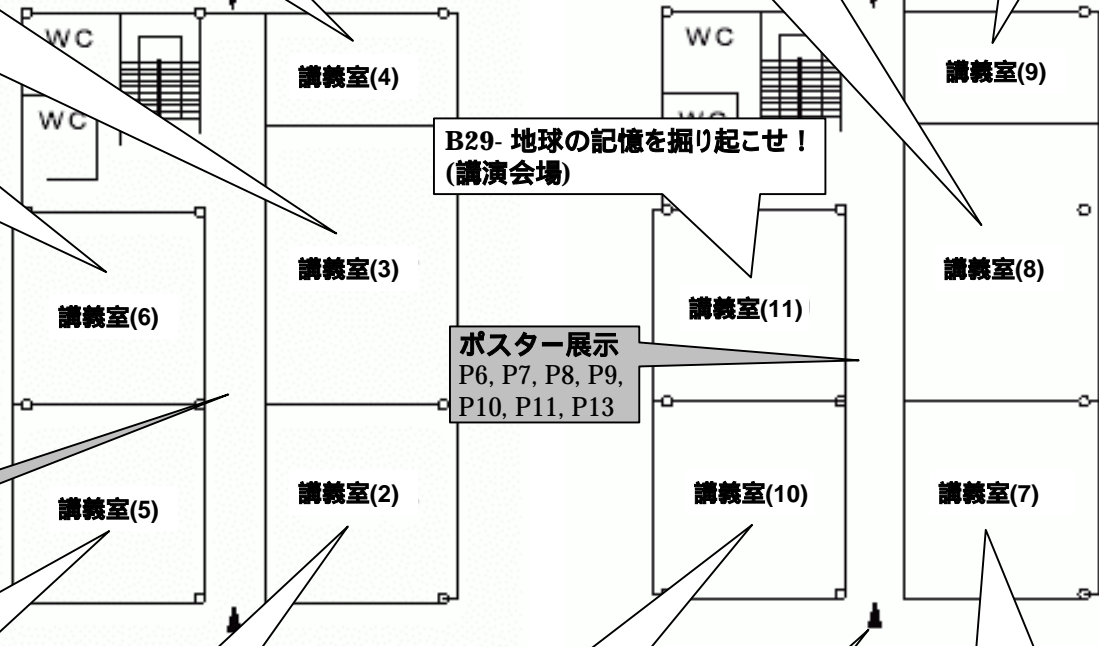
WC

WC

講義室(4)

講義室(3)

講義室(6)

講義室(5)

講義室(2)

WC

WC

講義室(9)

B29- 地球の記憶を掘り起こせ！
(講演会場)

講義室(11)

講義室(8)

ポスター展示
P6, P7, P8, P9, P10, P11, P13

講義室(10)

講義室(7)